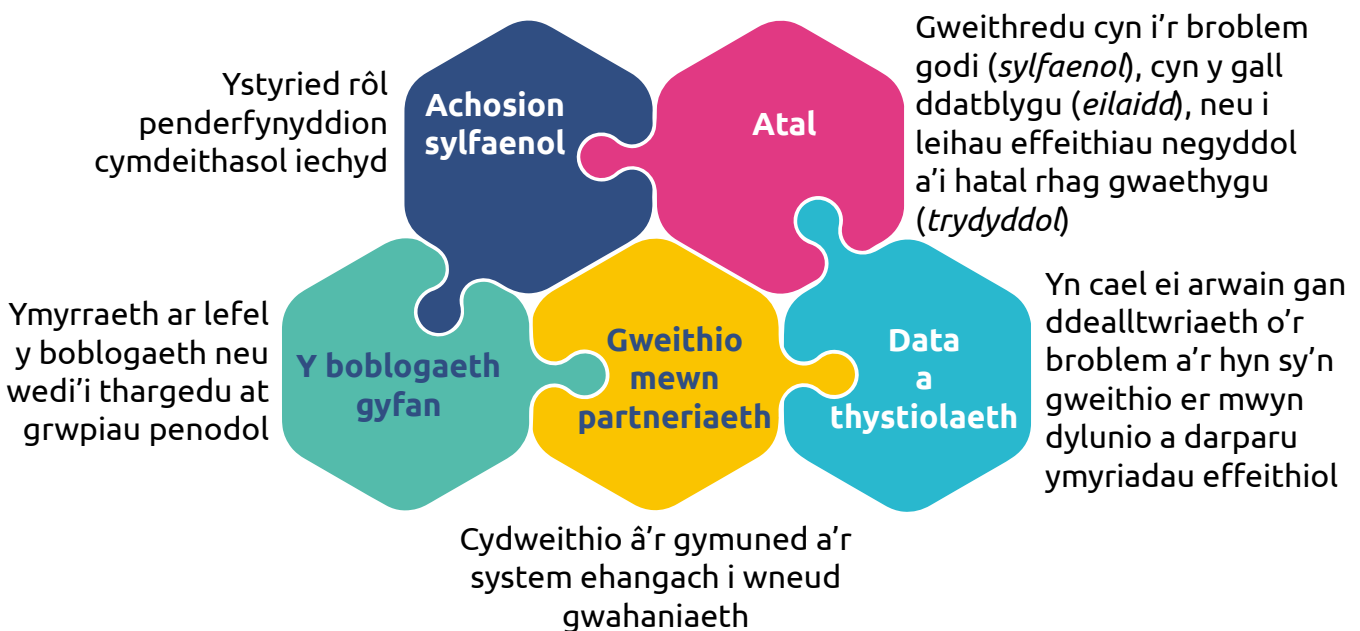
Ystyried rôl penderfynyddion cymdeithasol iechyd

Achosion sylfaenol

Atal

Gweithredu cyn i'r broblem godi (*sylfaenol*), cyn y gall ddatblygu (*eilaidd*), neu i leihau effeithiau negyddol a'i hatal rhag gwaethygu (*trydyddol*)

Ymyrraeth ar lefel y boblogaeth neu wedi'i thargedu at grwpiau penodol

Y boblogaeth gyfan

Gweithio mewn partneriaeth

Data a thystiolaeth

Yn cael ei arwain gan ddealltwriaeth o'r broblem a'r hyn sy'n gweithio er mwyn dylunio a darparu ymyriadau effeithiol

Cydweithio â'r gymuned a'r system ehangach i wneud gwahaniaeth